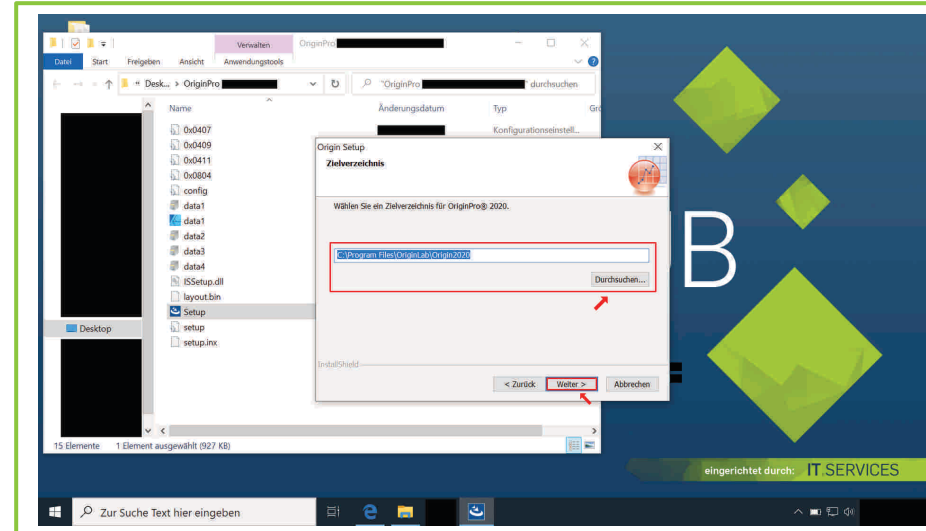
Verwalten OriginPro

Datei Start Freigeben Ansicht Anwendungstools

« Desk... › OriginPro

"OriginPro " durchsuchen

Name Änderungsdatum Typ Gr

0x0407 Konfigurationseinstell...
0x0409
0x0411
0x0804
config
data1
data1
data2
data3
data4
ISSetup.dll
layout.bin
Setup
setup
setup.inx

Desktop

15 Elemente 1 Element ausgewählt (927 KB)

Origin Setup
Zielverzeichnis

Wählen Sie ein Zielverzeichnis für OriginPro® 2020.

C:\Program Files\OriginLab\Origin2020

Durchsuchen...

InstallShield

< Zurück Weiter > Abbrechen

B

eingerichtet durch: IT.SERVICES

Zur Suche Text hier eingeben